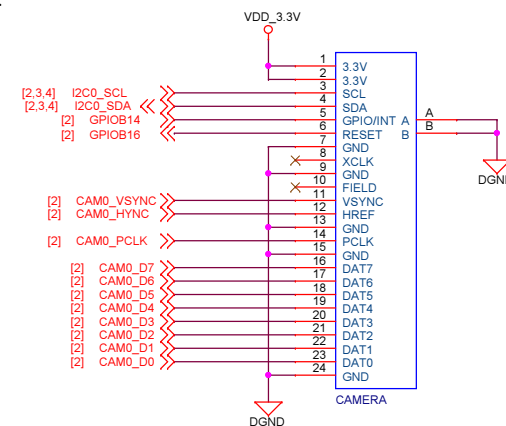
VDD_3.3V

[2,3,4] I2C0_SCL
[2,3,4] I2C0_SDA
[2] GPIOB14
[2] GPIOB16

[2] CAM0_VSYNC
[2] CAM0_HYNC

[2] CAM0_PCLK

[2] CAM0_D7
[2] CAM0_D6
[2] CAM0_D5
[2] CAM0_D4
[2] CAM0_D3
[2] CAM0_D2
[2] CAM0_D1
[2] CAM0_D0

| | |
|---|---|
| 1 | 3.3V |
| 2 | 3.3V |
| 3 | SCL |
| 4 | SDA |
| 5 | GPIO/INT |
| 6 | RESET |
| 7 | GND |
| 8 | XCLK |
| 9 | GND |
| 10 | FIELD |
| 11 | VSYNC |
| 12 | HREF |
| 13 | GND |
| 14 | PCLK |
| 15 | GND |
| 16 | DAT7 |
| 17 | DAT6 |
| 18 | DAT5 |
| 19 | DAT4 |
| 20 | DAT3 |
| 21 | DAT2 |
| 22 | DAT1 |
| 23 | DAT0 |
| 24 | GND |

A
B
A
B

DGND

CAMERA

DGND